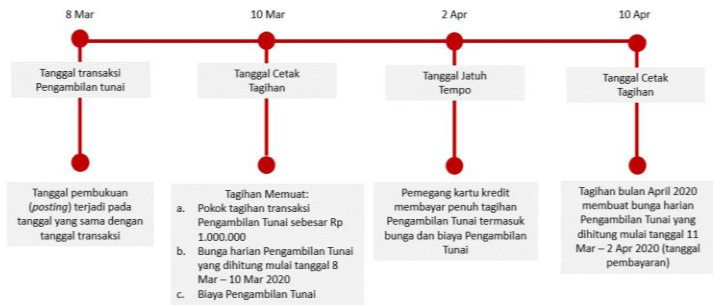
8 Mar

10 Mar

2 Apr

10 Apr

Tanggal transaksi Pengambilan tunai

Tanggal Cetak Tagihan

Tanggal Jatuh Tempo

Tanggal Cetak Tagihan

Tanggal pembukuan (*posting*) terjadi pada tanggal yang sama dengan tanggal transaksi

Tagihan Memuat:
a. Pokok tagihan transaksi Pengambilan Tunai sebesar Rp 1.000.000
b. Bunga harian Pengambilan Tunai yang dihitung mulai tanggal 8 Mar – 10 Mar 2020
c. Biaya Pengambilan Tunai

Pemegang kartu kredit membayar penuh tagihan Pengambilan Tunai termasuk bunga dan biaya Pengambilan Tunai

Tagihan bulan April 2020 membuat bunga harian Pengambilan Tunai yang dihitung mulai tanggal 11 Mar – 2 Apr 2020 (tanggal pembayaran)